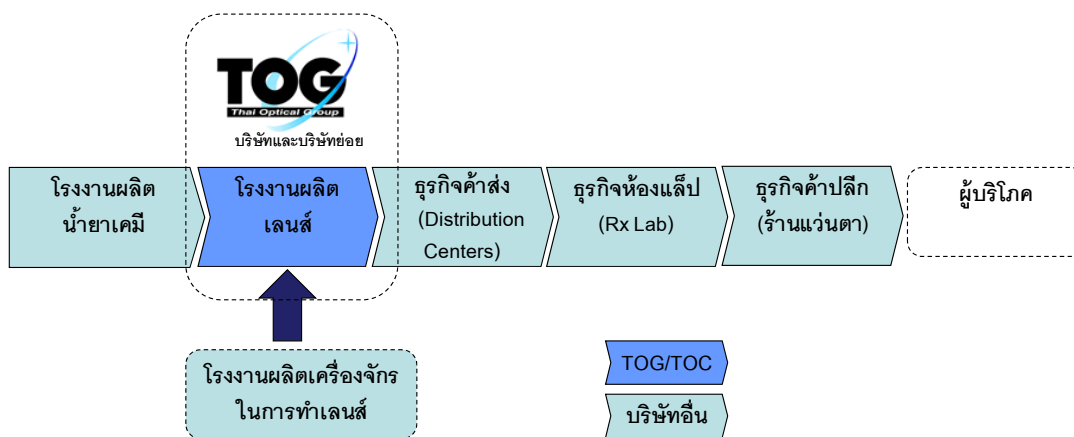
TOG
Thai Optical Group
บริษัทและบริษัทย่อย

โรงงานผลิตน้ำยาเคมี

โรงงานผลิตเลนส์

ธุรกิจค้าส่ง (Distribution Centers)

ธุรกิจห้องแล็ป (Rx Lab)

ธุรกิจค้าปลีก (ร้านแว่นตา)

ผู้บริโภค

โรงงานผลิตเครื่องจักรในการทำเลนส์

TOG/TOC

บริษัทอื่น